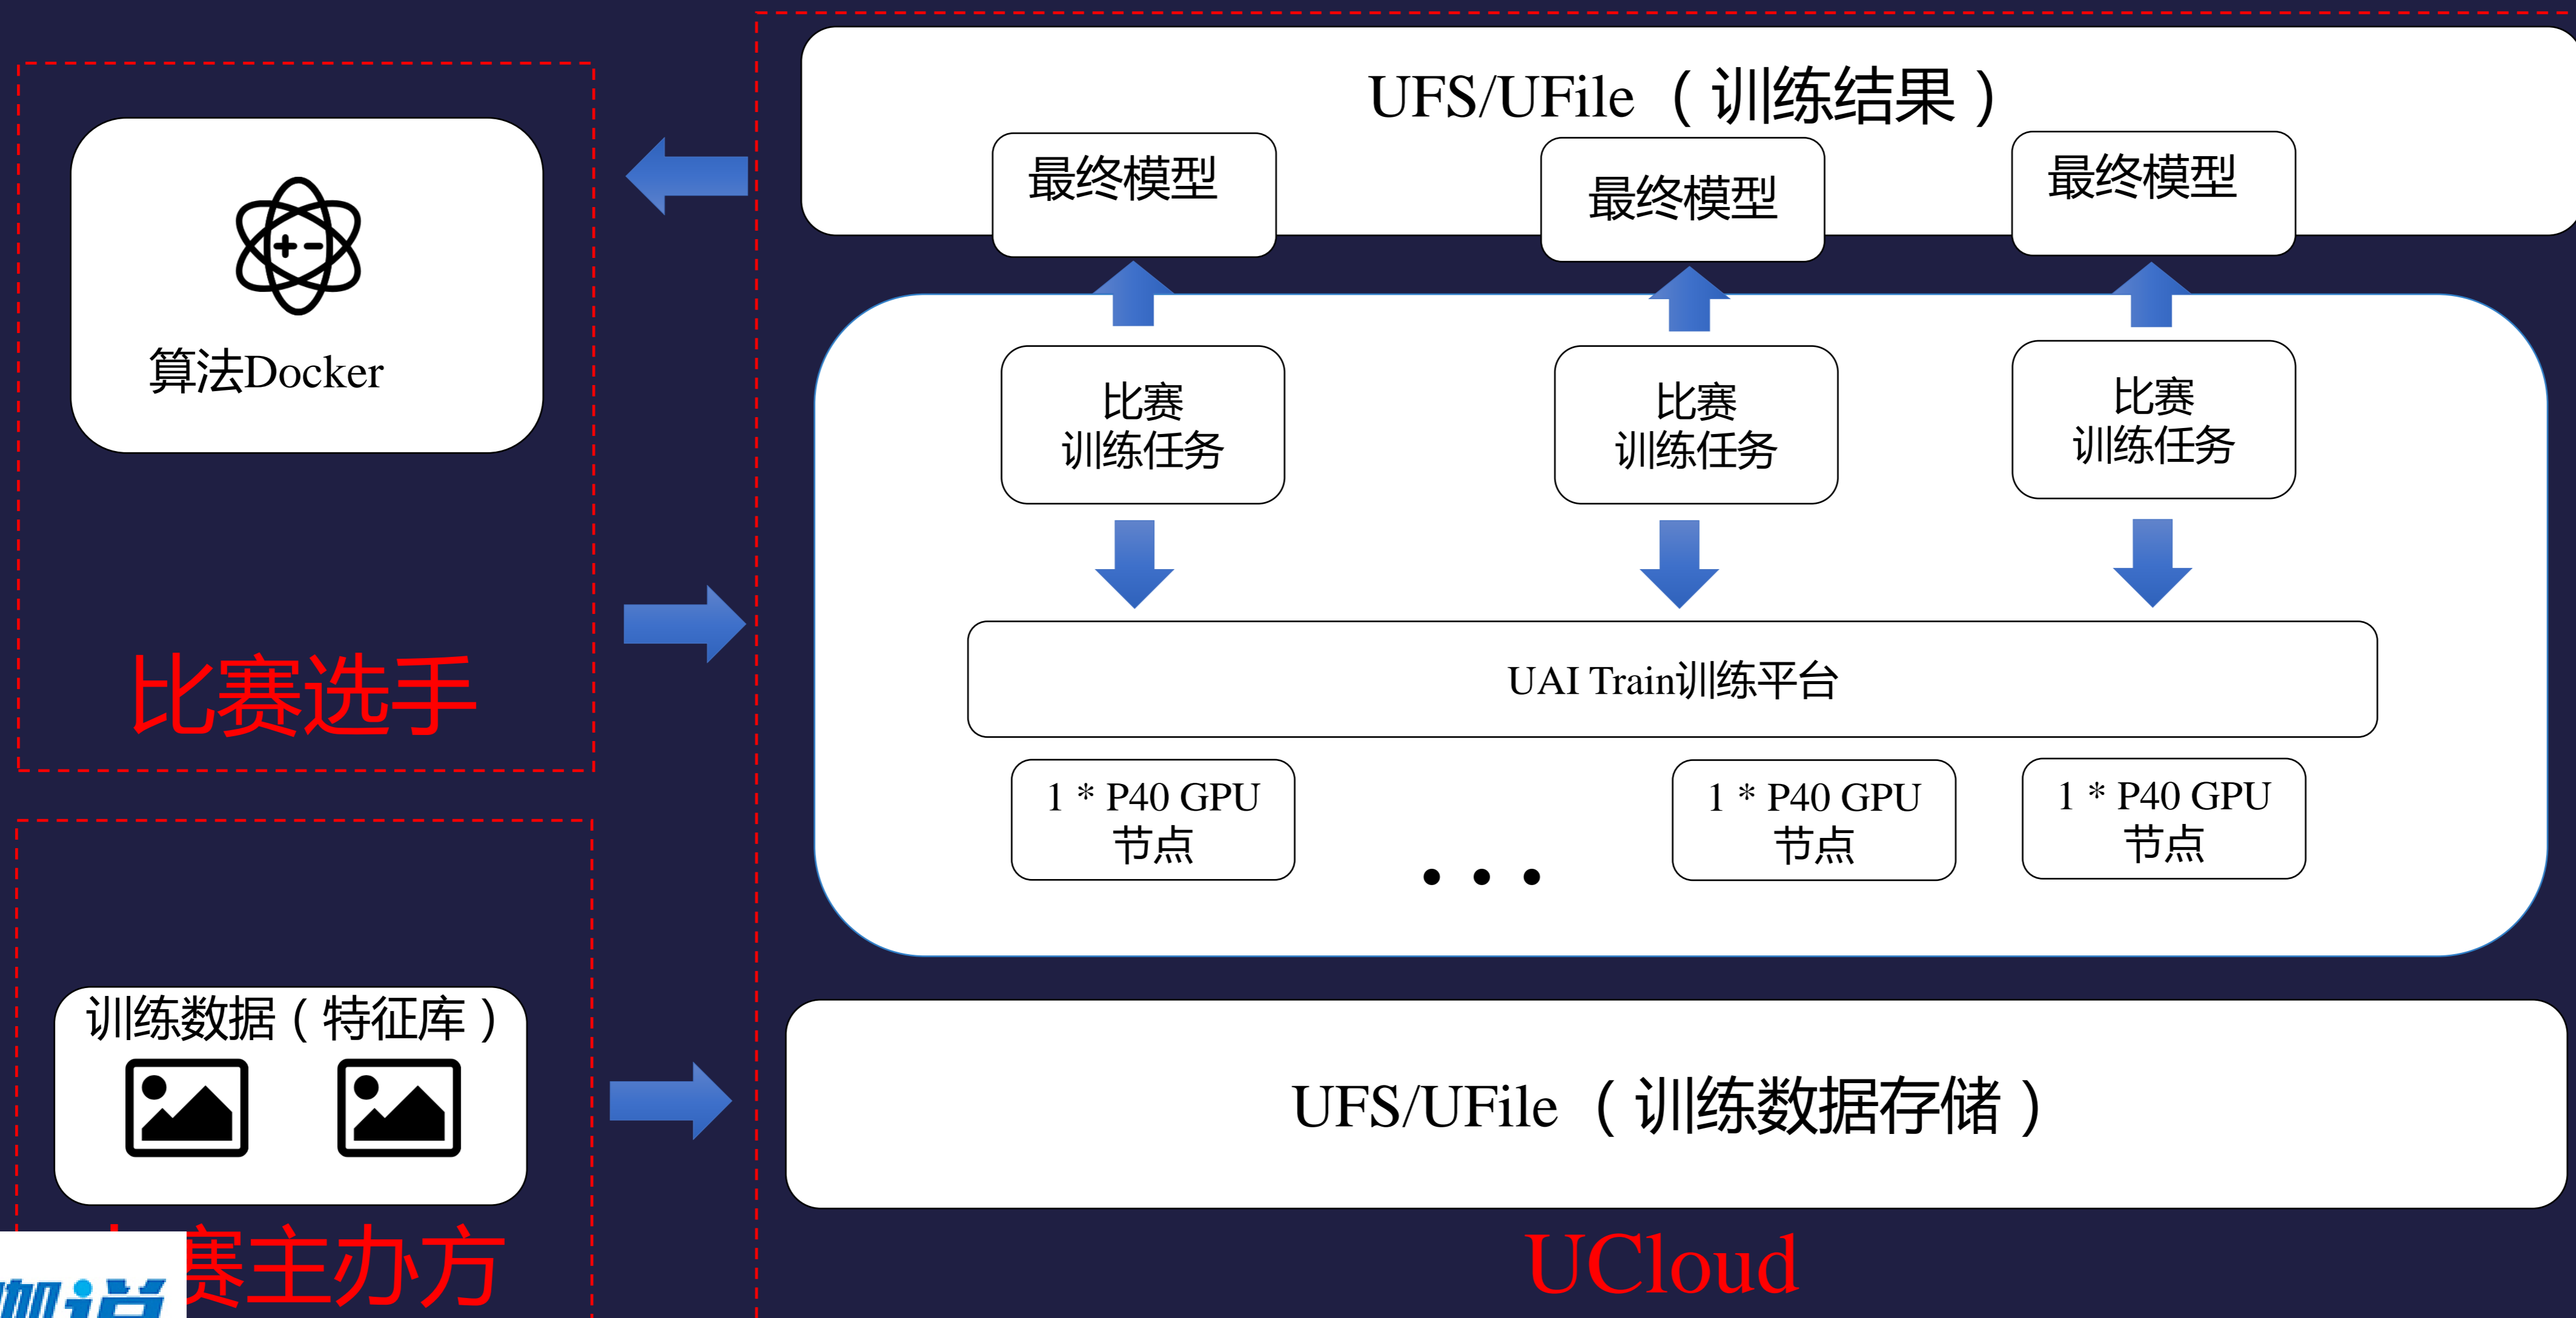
算法Docker

比赛选手

训练数据（特征库）

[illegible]赛主办方

UFS/UFile（训练结果）

最终模型

最终模型

最终模型

比赛
训练任务

比赛
训练任务

比赛
训练任务

UAI Train训练平台

1 * P40 GPU
节点

• • •

1 * P40 GPU
节点

1 * P40 GPU
节点

UFS/UFile（训练数据存储）

UCloud

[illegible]